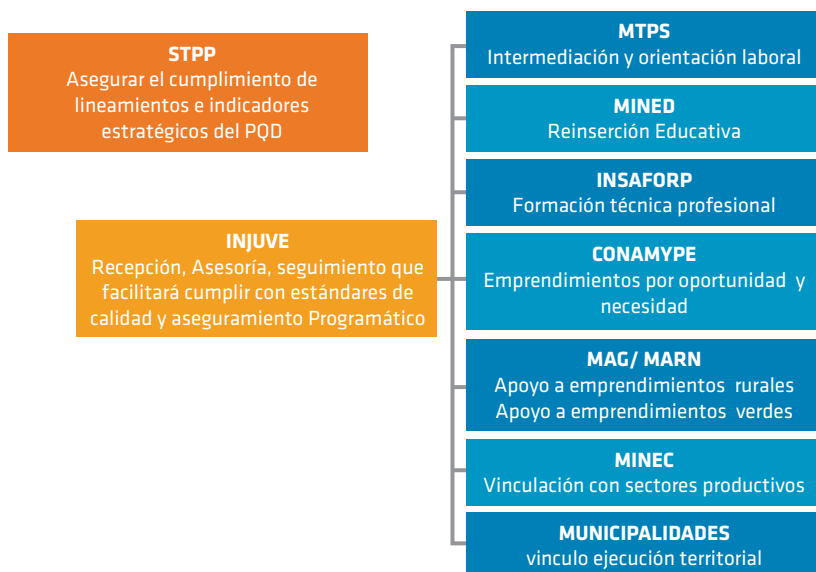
STPP
Asegurar el cumplimiento de lineamientos e indicadores estratégicos del PQD

INJUVE
Recepción, Asesoría, seguimiento que facilitará cumplir con estándares de calidad y aseguramiento Programático

MTPS
Intermediación y orientación laboral

MINED
Reinserción Educativa

INSAFORP
Formación técnica profesional

CONAMYPE
Emprendimientos por oportunidad y necesidad

MAG/ MARN
Apoyo a emprendimientos rurales
Apoyo a emprendimientos verdes

MINEC
Vinculación con sectores productivos

MUNICIPALIDADES
vinculo ejecución territorial